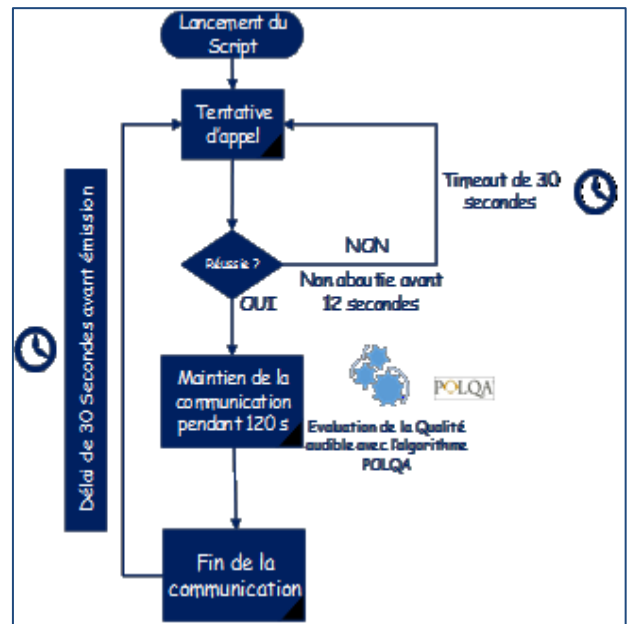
Lancement du Script

Tentative d'appel

Timeout de 30 secondes

NON

Réussie ?

Non aboutie avant 12 secondes

OUI

Délai de 30 Secondes avant émission

Maintien de la communication pendant 120 s

POLQA

Evaluation de la Qualité audible avec l'algorithme POLQA

Fin de la communication